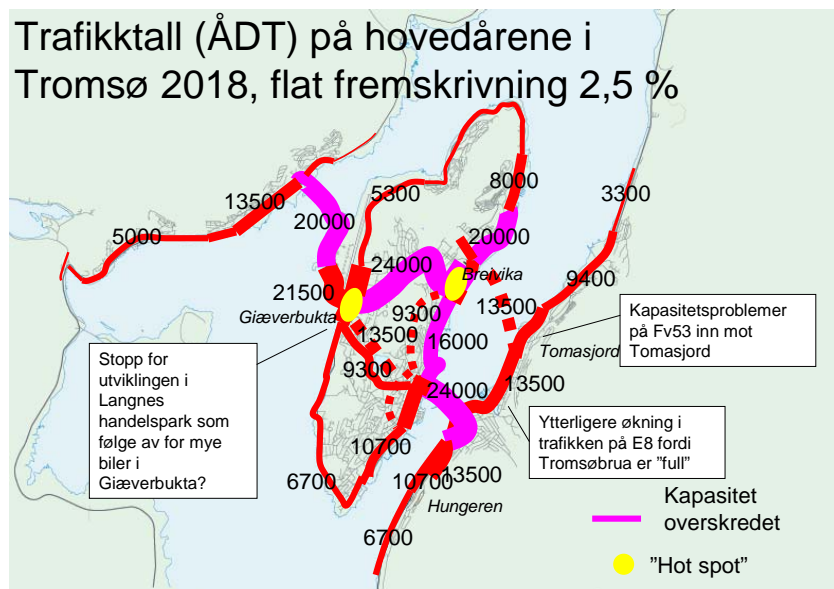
Trafikktall (ÅDT) på hovedårene i Tromsø 2018, flat fremskrivning 2,5 %

13500
5000
20000
5300
8000
3300
20000
24000
Breivika
9400
21500
Giæverbukta
9300
13500
13500
16000
9300
24000
13500
Tomasjord
10700
6700
10700
13500
Hungeren
6700

Kapasitetsproblemer på Fv53 inn mot Tomasjord

Stopp for utviklingen i Langnes handelspark som følge av for mye biler i Giæverbukta?

Ytterligere økning i trafikken på E8 fordi Tromsøbrua er "full"

Kapasitet overskredet

"Hot spot"